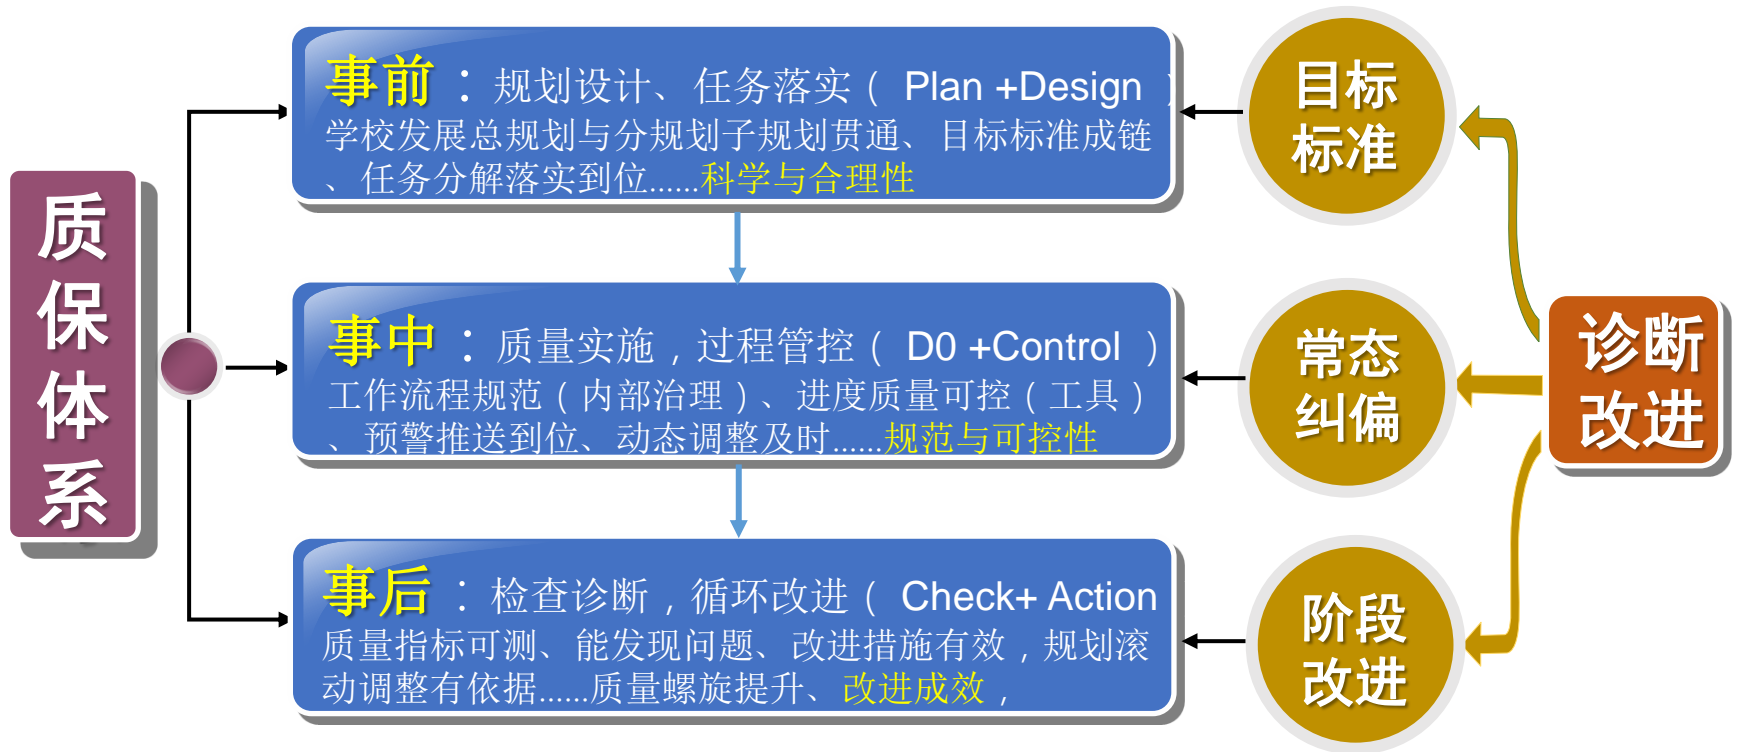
质保体系

事前：规划设计、任务落实（ Plan +Design ）
学校发展总规划与分规划子规划贯通、目标标准成链、任务分解落实到位......科学与合理性

事中：质量实施，过程管控（ D0 +Control ）
工作流程规范（内部治理）、进度质量可控（工具）、预警推送到位、动态调整及时......规范与可控性

事后：检查诊断，循环改进（ Check+ Action
质量指标可测、能发现问题、改进措施有效，规划滚动调整有依据......质量螺旋提升、改进成效，

目标标准

常态纠偏

阶段改进

诊断改进